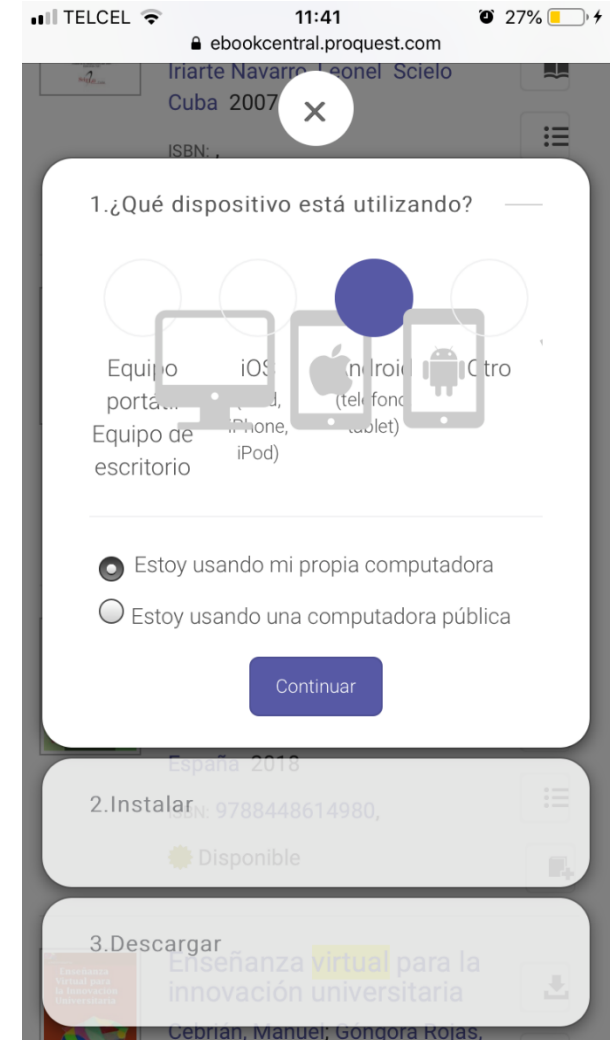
TELCEL 11:41 27%
ebookcentral.proquest.com

Iriarte Navarro, Leonel Scielo Cuba 2007

ISBN: ,

1.¿Qué dispositivo está utilizando?

Equipo portátil Equipo de escritorio

iOS (iPad, iPhone, iPod)

Android (teléfono, tablet)

Otro

Estoy usando mi propia computadora

Estoy usando una computadora pública

Continuar

España 2018

2.Instalar

ISBN: 9788448614980,

Disponible

3.Descargar

Enseñanza virtual para la innovación universitaria

Cebrián, Manuel; Góngora Rojas,